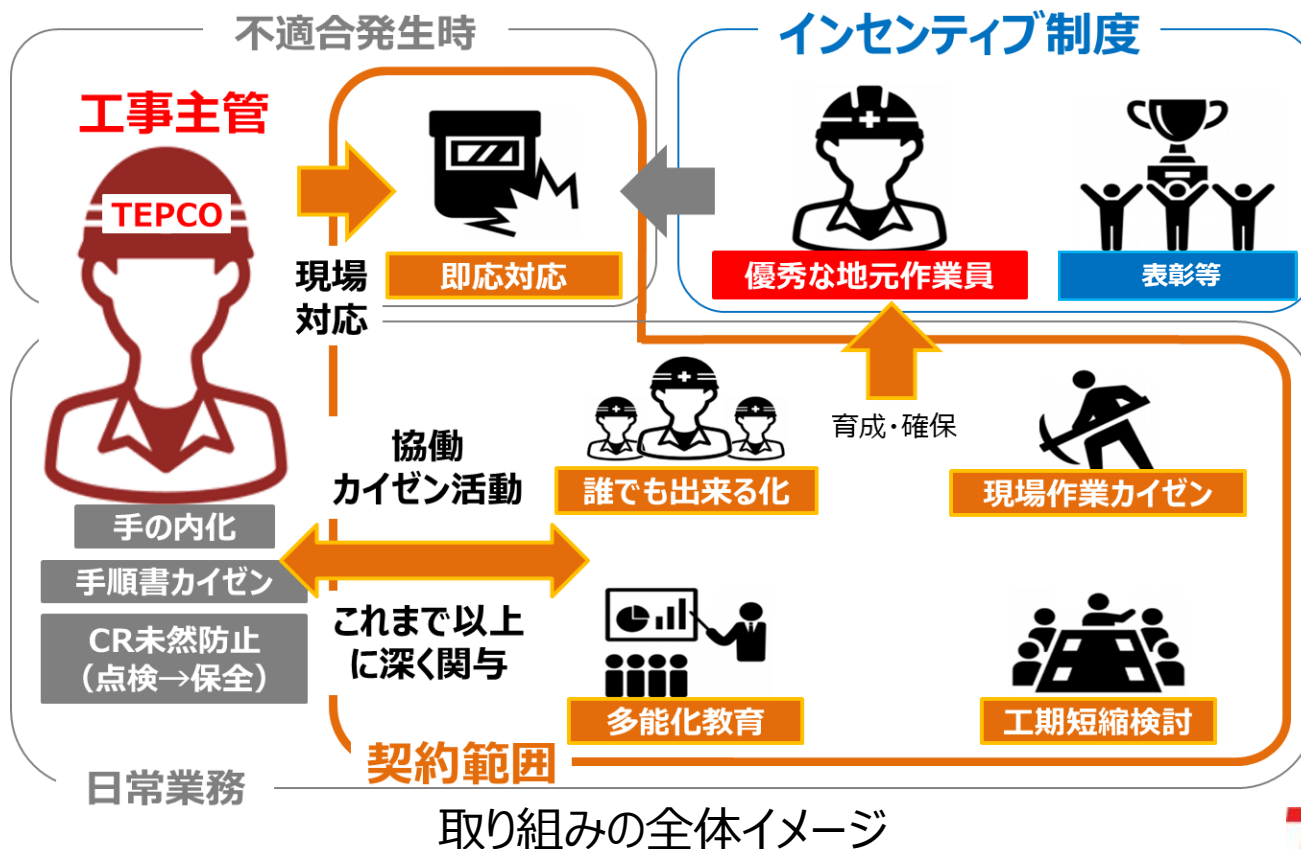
不適合発生時

インセンティブ制度

工事主管

TEPCO

現場
対応

即応対応

優秀な地元作業員

表彰等

育成・確保

協働
カイゼン活動

誰でも出来る化

現場作業カイゼン

手の内化

手順書カイゼン

CR未然防止
（点検→保全）

これまで以上
に深く関与

多能化教育

工期短縮検討

契約範囲

日常業務

取り組みの全体イメージ